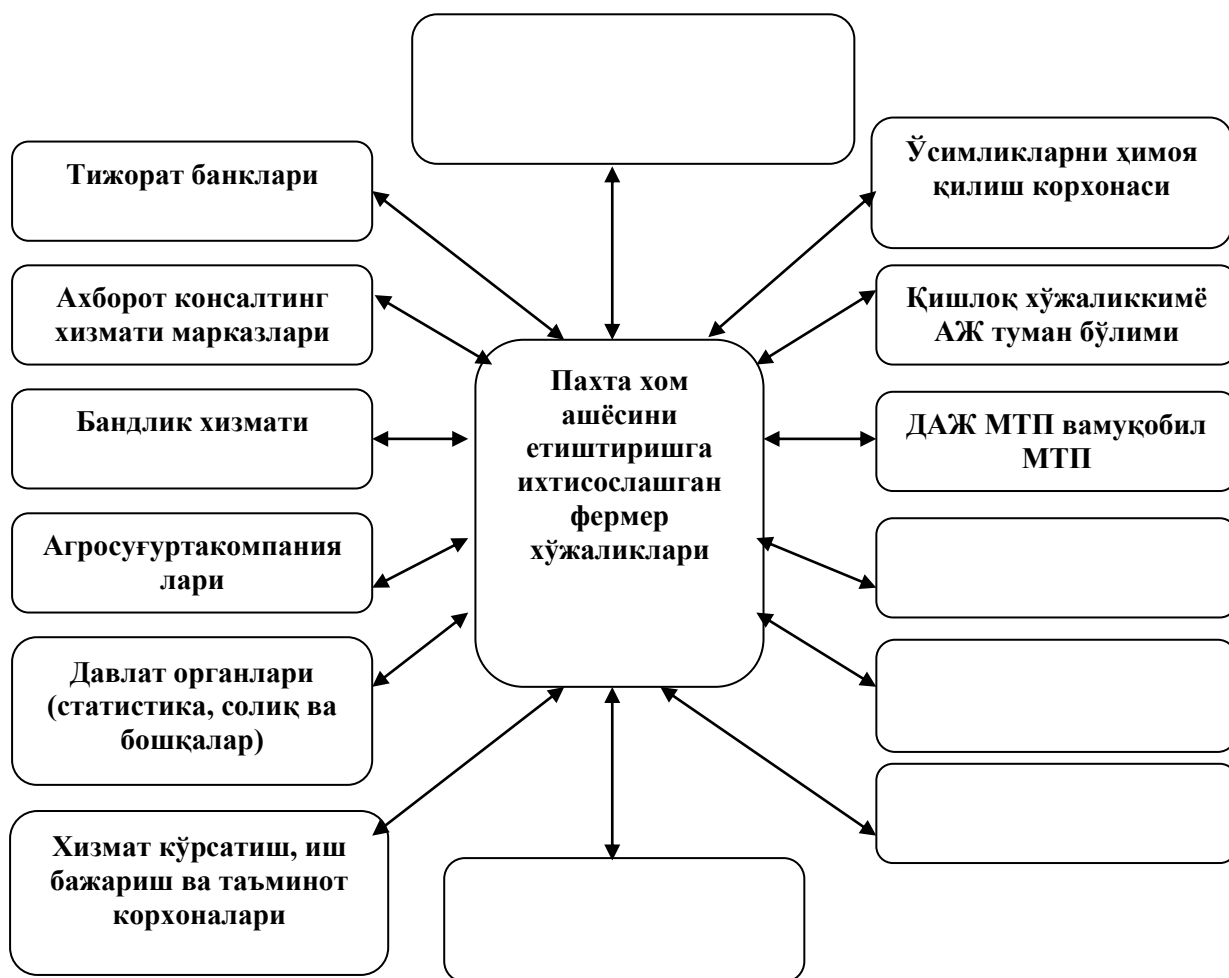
Тижорат банклари

Ўсимликларни ҳимоя қилиш корхонаси

Ахборот консалтинг хизмати марказлари

Қишлоқ хўжаликкимё АЖ туман бўлими

Пахта хом ашёсини етиштиришга ихтисослашган фермер хўжаликлари

Бандлик хизмати

ДАЖ МТП вамуқобил МТП

Агросуғуртакомпания лари

Давлат органлари (статистика, солиқ ва бошқалар)

Хизмат кўрсатиш, иш бажариш ва таъминот корхоналари